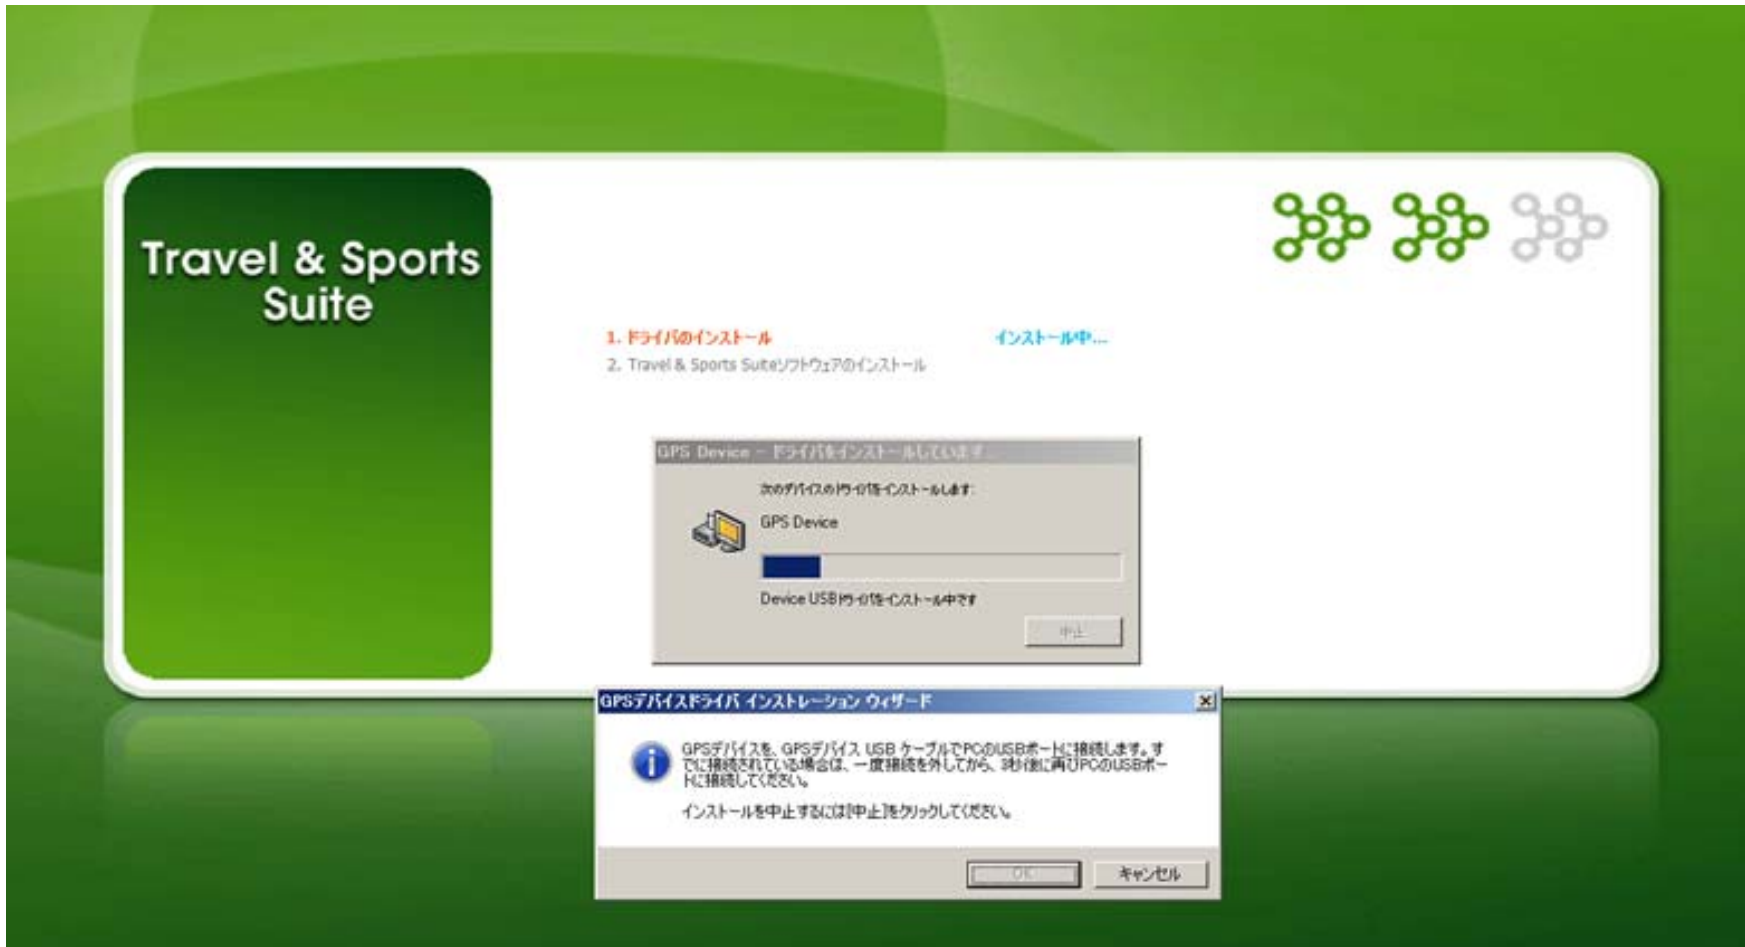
Travel & Sports Suite

1. ドライバのインストール
2. Travel & Sports Suiteソフトウェアのインストール

インストール中...

GPS Device - ドライバをインストールしています...

次のデバイスのドライバをインストールします:

GPS Device

Device USBドライバをインストール中です

中止

GPSデバイスドライバ インストレーション ウィザード

GPSデバイスを、GPSデバイス USB ケーブルでPCのUSBポートに接続します。すでに接続されている場合は、一度接続を外してから、3秒後に再びPCのUSBポートに接続してください。

インストールを中止するには[中止]をクリックしてください。

OK

キャンセル